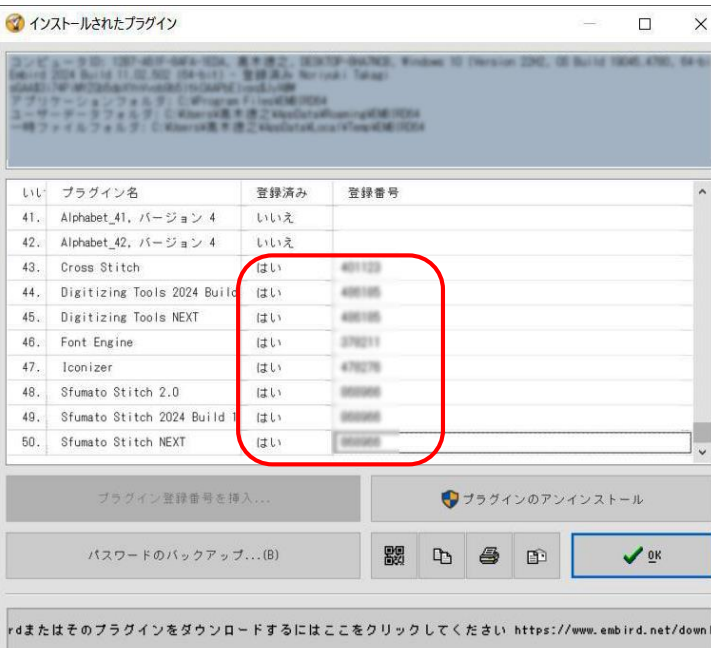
インストールされたプラグイン

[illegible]

| いい | プラグイン名 | 登録済み | 登録番号 |
|---|---|---|---|
| 41. | Alphabet_41, バージョン 4 | いいえ | |
| 42. | Alphabet_42, バージョン 4 | いいえ | |
| 43. | Cross Stitch | はい | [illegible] |
| 44. | Digitizing Tools 2024 Build | はい | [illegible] |
| 45. | Digitizing Tools NEXT | はい | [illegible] |
| 46. | Font Engine | はい | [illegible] |
| 47. | Iconizer | はい | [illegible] |
| 48. | Sfumato Stitch 2.0 | はい | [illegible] |
| 49. | Sfumato Stitch 2024 Build 1 | はい | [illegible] |
| 50. | Sfumato Stitch NEXT | はい | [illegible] |

プラグイン登録番号を挿入...

プラグインのアンインストール

パスワードのバックアップ...(B)

OK

rdまたはそのプラグインをダウンロードするにはここをクリックしてください https://www.embird.net/down